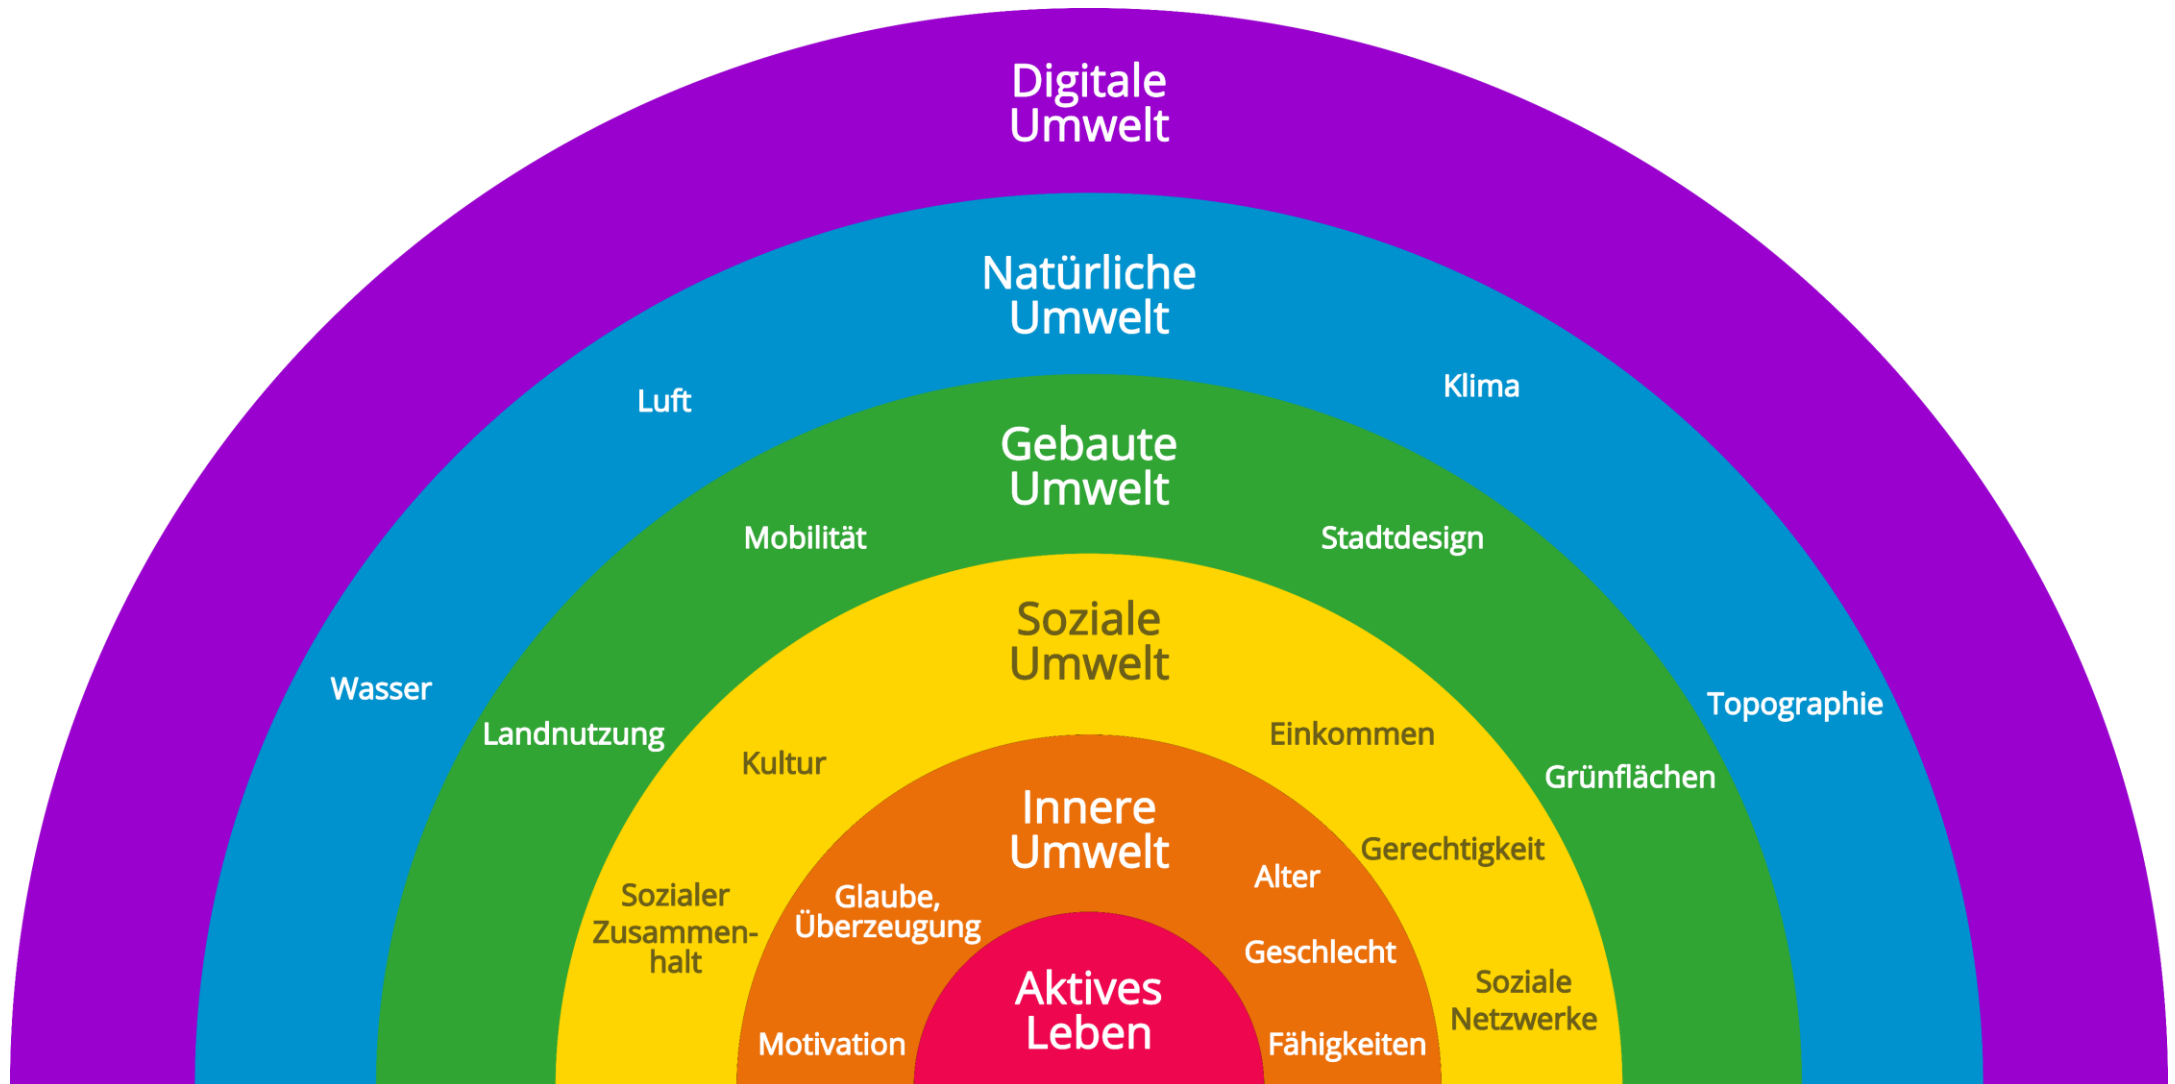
Digitale Umwelt

Natürliche Umwelt

Luft

Klima

Gebaute Umwelt

Mobilität

Stadtdesign

Soziale Umwelt

Wasser

Topographie

Landnutzung

Einkommen

Kultur

Grünflächen

Innere Umwelt

Gerechtigkeit

Alter

Sozialer Zusammenhalt

Glaube, Überzeugung

Geschlecht

Soziale Netzwerke

Aktives Leben

Motivation

Fähigkeiten